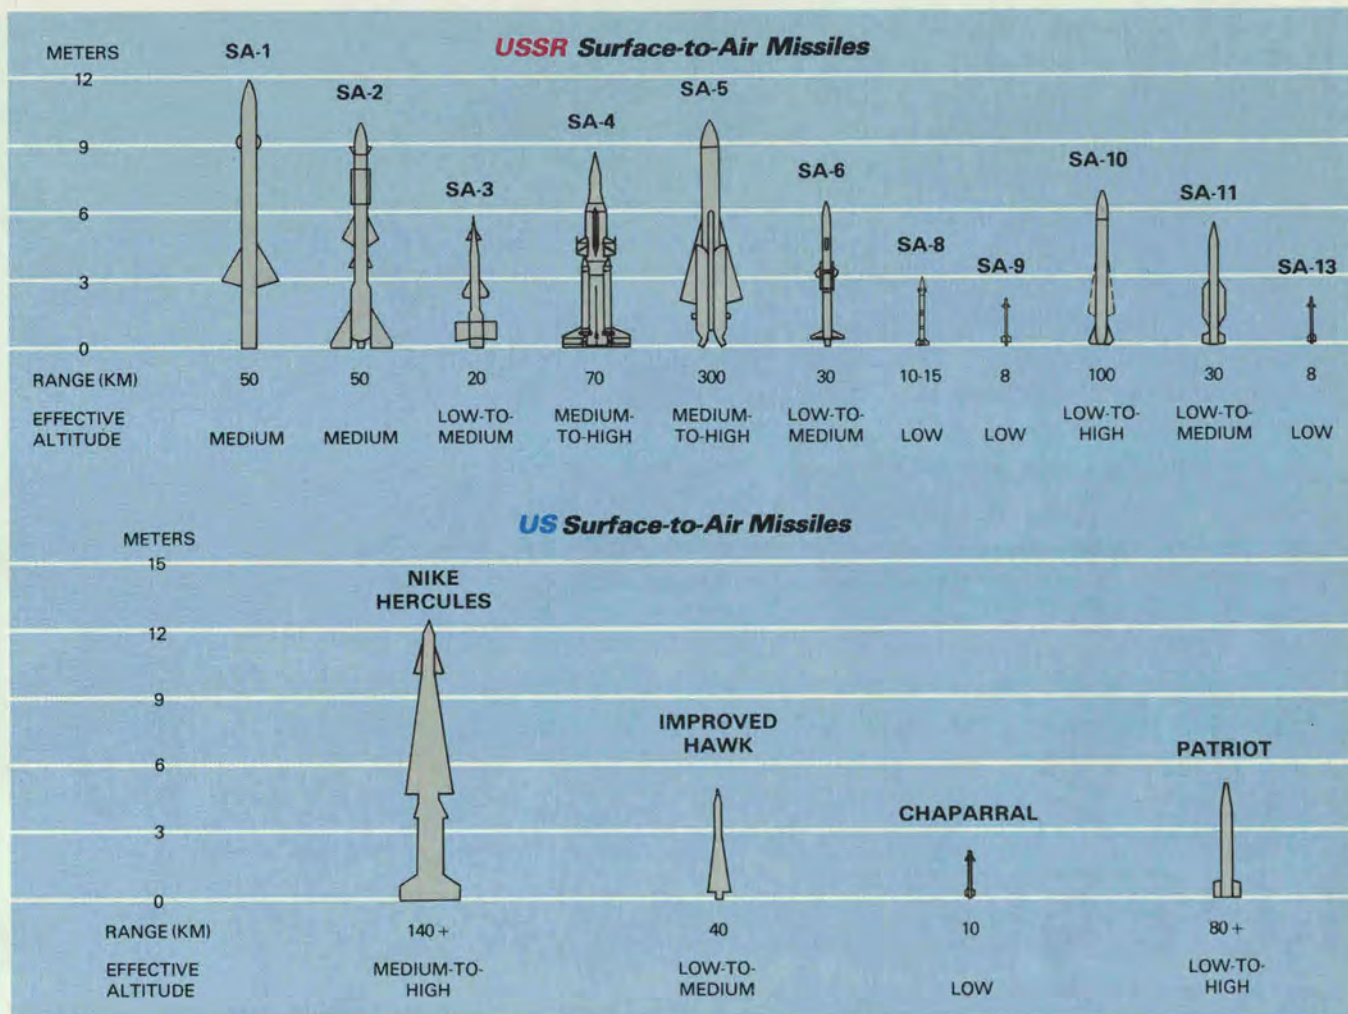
USSR Surface-to-Air Missiles

| METERS | SA-1 | SA-2 | SA-3 | SA-4 | SA-5 | SA-6 | SA-8 | SA-9 | SA-10 | SA-11 | SA-13 |
|---|---|---|---|---|---|---|---|---|---|---|---|
| RANGE (KM) | 50 | 50 | 20 | 70 | 300 | 30 | 10-15 | 8 | 100 | 30 | 8 |
| EFFECTIVE ALTITUDE | MEDIUM | MEDIUM | LOW-TO-MEDIUM | MEDIUM-TO-HIGH | MEDIUM-TO-HIGH | LOW-TO-MEDIUM | LOW | LOW | LOW-TO-HIGH | LOW-TO-MEDIUM | LOW |

12
9
6
3
0

US Surface-to-Air Missiles

| METERS | NIKE HERCULES | IMPROVED HAWK | CHAPARRAL | PATRIOT |
|---|---|---|---|---|
| RANGE (KM) | 140 + | 40 | 10 | 80 + |
| EFFECTIVE ALTITUDE | MEDIUM-TO-HIGH | LOW-TO-MEDIUM | LOW | LOW-TO-HIGH |

15
12
9
6
3
0